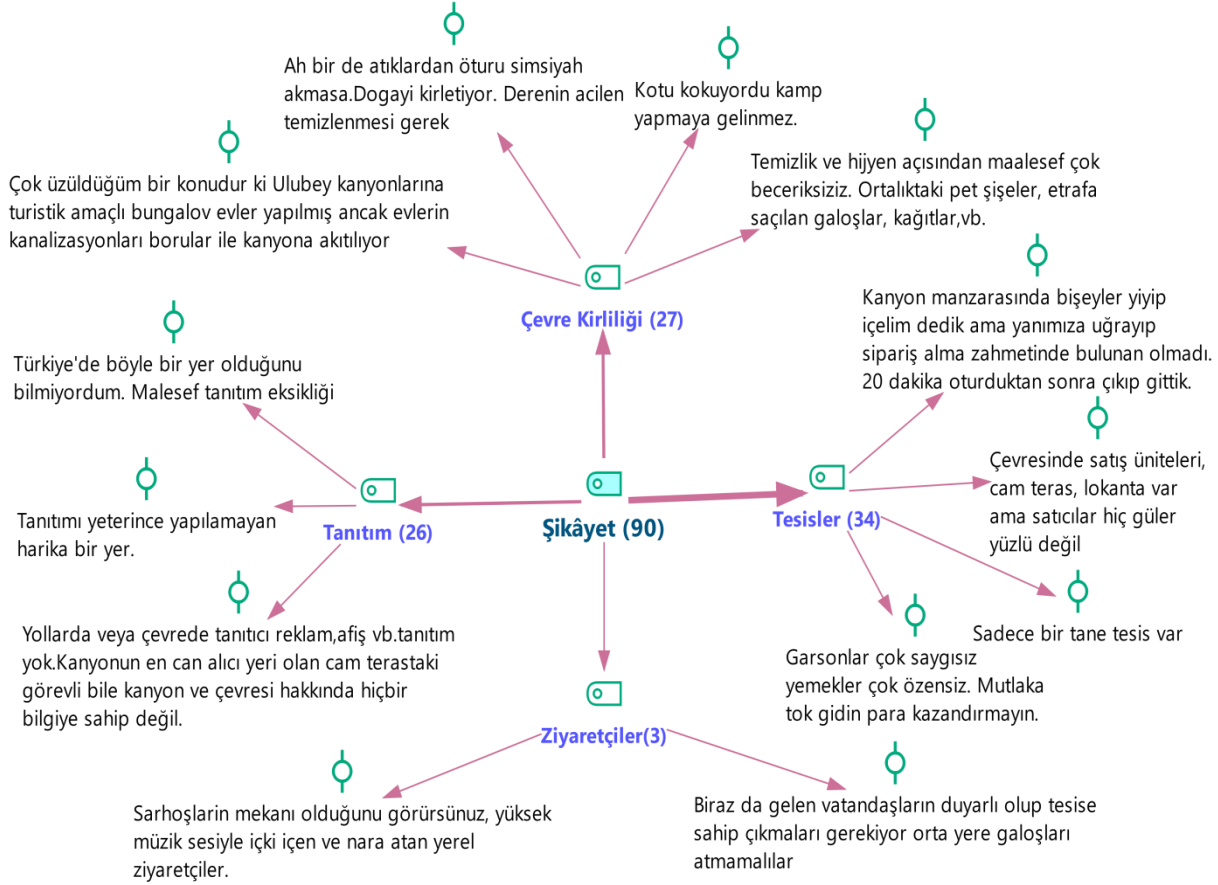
Ah bir de atıklardan öturu simsiyah akmasa.Dogayi kirletiyor. Derenin acilen temizlenmesi gerek

Kotu kokuyordu kamp yapmaya gelinmez.

Temizlik ve hijyen açısından maalesef çok beceriksiziz. Ortalıktaki pet şişeler, etrafa saçılan galoşlar, kağıtlar,vb.

Çok üzüldüğüm bir konudur ki Ulubey kanyonlarına turistik amaçlı bungalov evler yapılmış ancak evlerin kanalizasyonları borular ile kanyona akıtılıyor

Çevre Kirliliği (27)

Kanyon manzarasında bişeyler yiyip içelim dedik ama yanımıza uğrayıp sipariş alma zahmetinde bulunan olmadı. 20 dakika oturduktan sonra çıkıp gittik.

Türkiye'de böyle bir yer olduğunu bilmiyordum. Malesef tanıtım eksikliği

Çevresinde satış üniteleri, cam teras, lokanta var ama satıcılar hiç güler yüzlü değil

Tanıtımı yeterince yapılamayan harika bir yer.

Tanıtım (26)

Şikâyet (90)

Tesisler (34)

Sadece bir tane tesis var

Yollarda veya çevrede tanıtıcı reklam,afiş vb.tanıtım yok.Kanyonun en can alıcı yeri olan cam terastaki görevli bile kanyon ve çevresi hakkında hiçbir bilgiye sahip değil.

Garsonlar çok saygısız yemekler çok özensiz. Mutlaka tok gidin para kazandırmayın.

Ziyaretçiler(3)

Sarhoşlarin mekanı olduğunu görürsünuz, yüksek müzik sesiyle içki içen ve nara atan yerel ziyaretçiler.

Biraz da gelen vatandaşların duyarlı olup tesise sahip çıkmaları gerekiyor orta yere galoşları atmamalılar